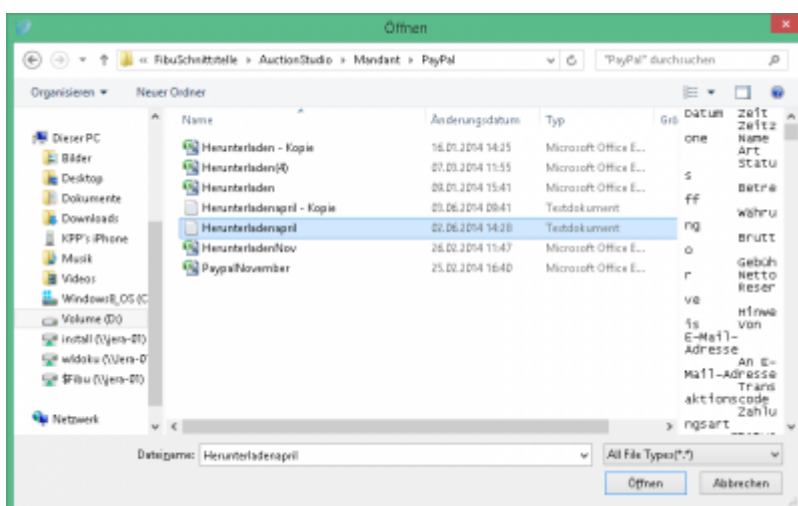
Öffnen

« FibuSchnittstelle › AuctionStudio › Mandant › PayPal

"PayPal" durchsuchen

Organisieren ▾ Neuer Ordner

Dieser PC
Bilder
Desktop
Dokumente
Downloads
KPP's iPhone
Musik
Videos
Windows8_OS (C
Volume (D:)
install (\\jera-01)
wldoku (\\jera-0
$Fibu (\\jera-01)
Netzwerk

| Name | Änderungsdatum | Typ | Grö |
|---|---|---|---|
| Herunterladen - Kopie | 16.01.2014 14:25 | Microsoft Office E... | |
| Herunterladen(4) | 07.03.2014 11:55 | Microsoft Office E... | |
| Herunterladen | 09.01.2014 15:41 | Microsoft Office E... | |
| Herunterladenapril - Kopie | 03.06.2014 09:41 | Textdokument | |
| Herunterladenapril | 02.06.2014 14:28 | Textdokument | |
| HerunterladenNov | 26.02.2014 11:47 | Microsoft Office E... | |
| PaypalNovember | 25.02.2014 16:40 | Microsoft Office E... | |

Datum zeit
one Zeitz Name
s Art Statu
ff Betre
ng Währu
o Brutt
r Gebüh Netto
ve Reser
is Hinwe von
E-Mail-Adresse An E-
Mail-Adresse Trans
aktionscode Zahlu
ngsart

Dateiname: Herunterladenapril

All File Types(*.*)

Öffnen Abbrechen